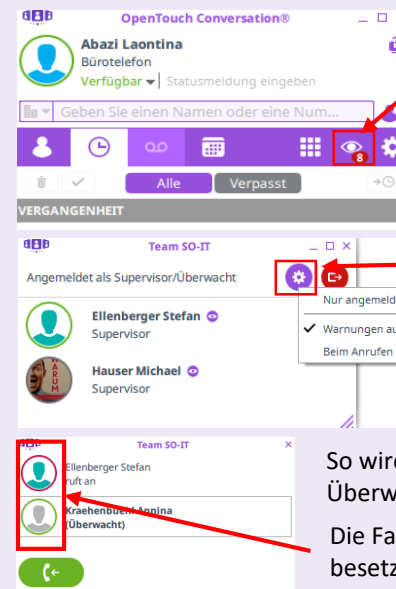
OpenTouch Conversation®
_ □
Abazi Laontina
Bürotelefon
Verfügbar ▾ | Statusmeldung eingeben
Geben Sie einen Namen oder eine Num...
8
Alle
Verpasst
VERGANGENHEIT

Team SO-IT
_ □ ×
Angemeldet als Supervisor/Überwacht
Nur angemeld
Warnungen au
Beim Anrufen
Ellenberger Stefan
Supervisor
Hauser Michael
Supervisor

Team SO-IT
×
Ellenberger Stefan
ruft an
Kraehenbuehl Annina
(Überwacht)

So wir
Überw

Die Fa
besetz